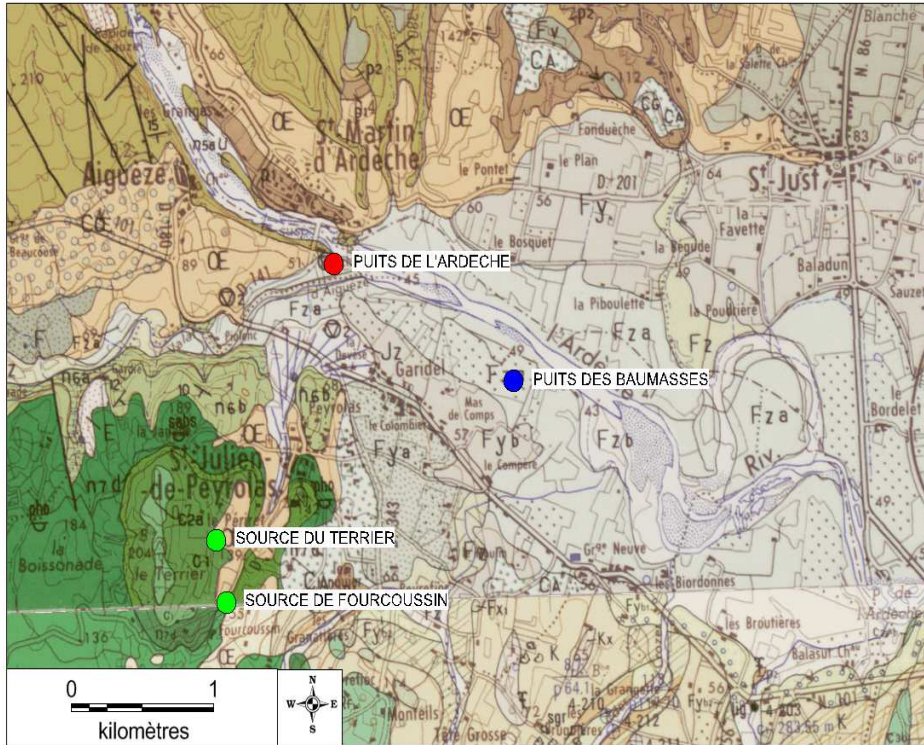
St Martin-d'Ardèche
Aiguèze
St Just
PUITS DE L'ARDECHE
PUITS DES BAUMASSES
St Julien-de-Peyrolas
SOURCE DU TERRIER
SOURCE DE FOURCOUSSIN
le Plan
Fonduèche
le Pontet
le Bosquet
la Favette
la Begude
Baladun
la Piboulette
la Fourtière
Garidel
Mas de Comps
le Colombier
le Campert
l'Ardèche
le Bordelet
Peyrolas
la Boissonade
le Terrier
les Biordonnes
Gde Neuve
les Broutières
Balasut
Granatières
Monfells
Tête Grosse
la Grangette
Fy
Fza
Fz
Fzb
Fyb
Fya
Jz
OE
CA
0
1
kilomètres
N
S
E
W